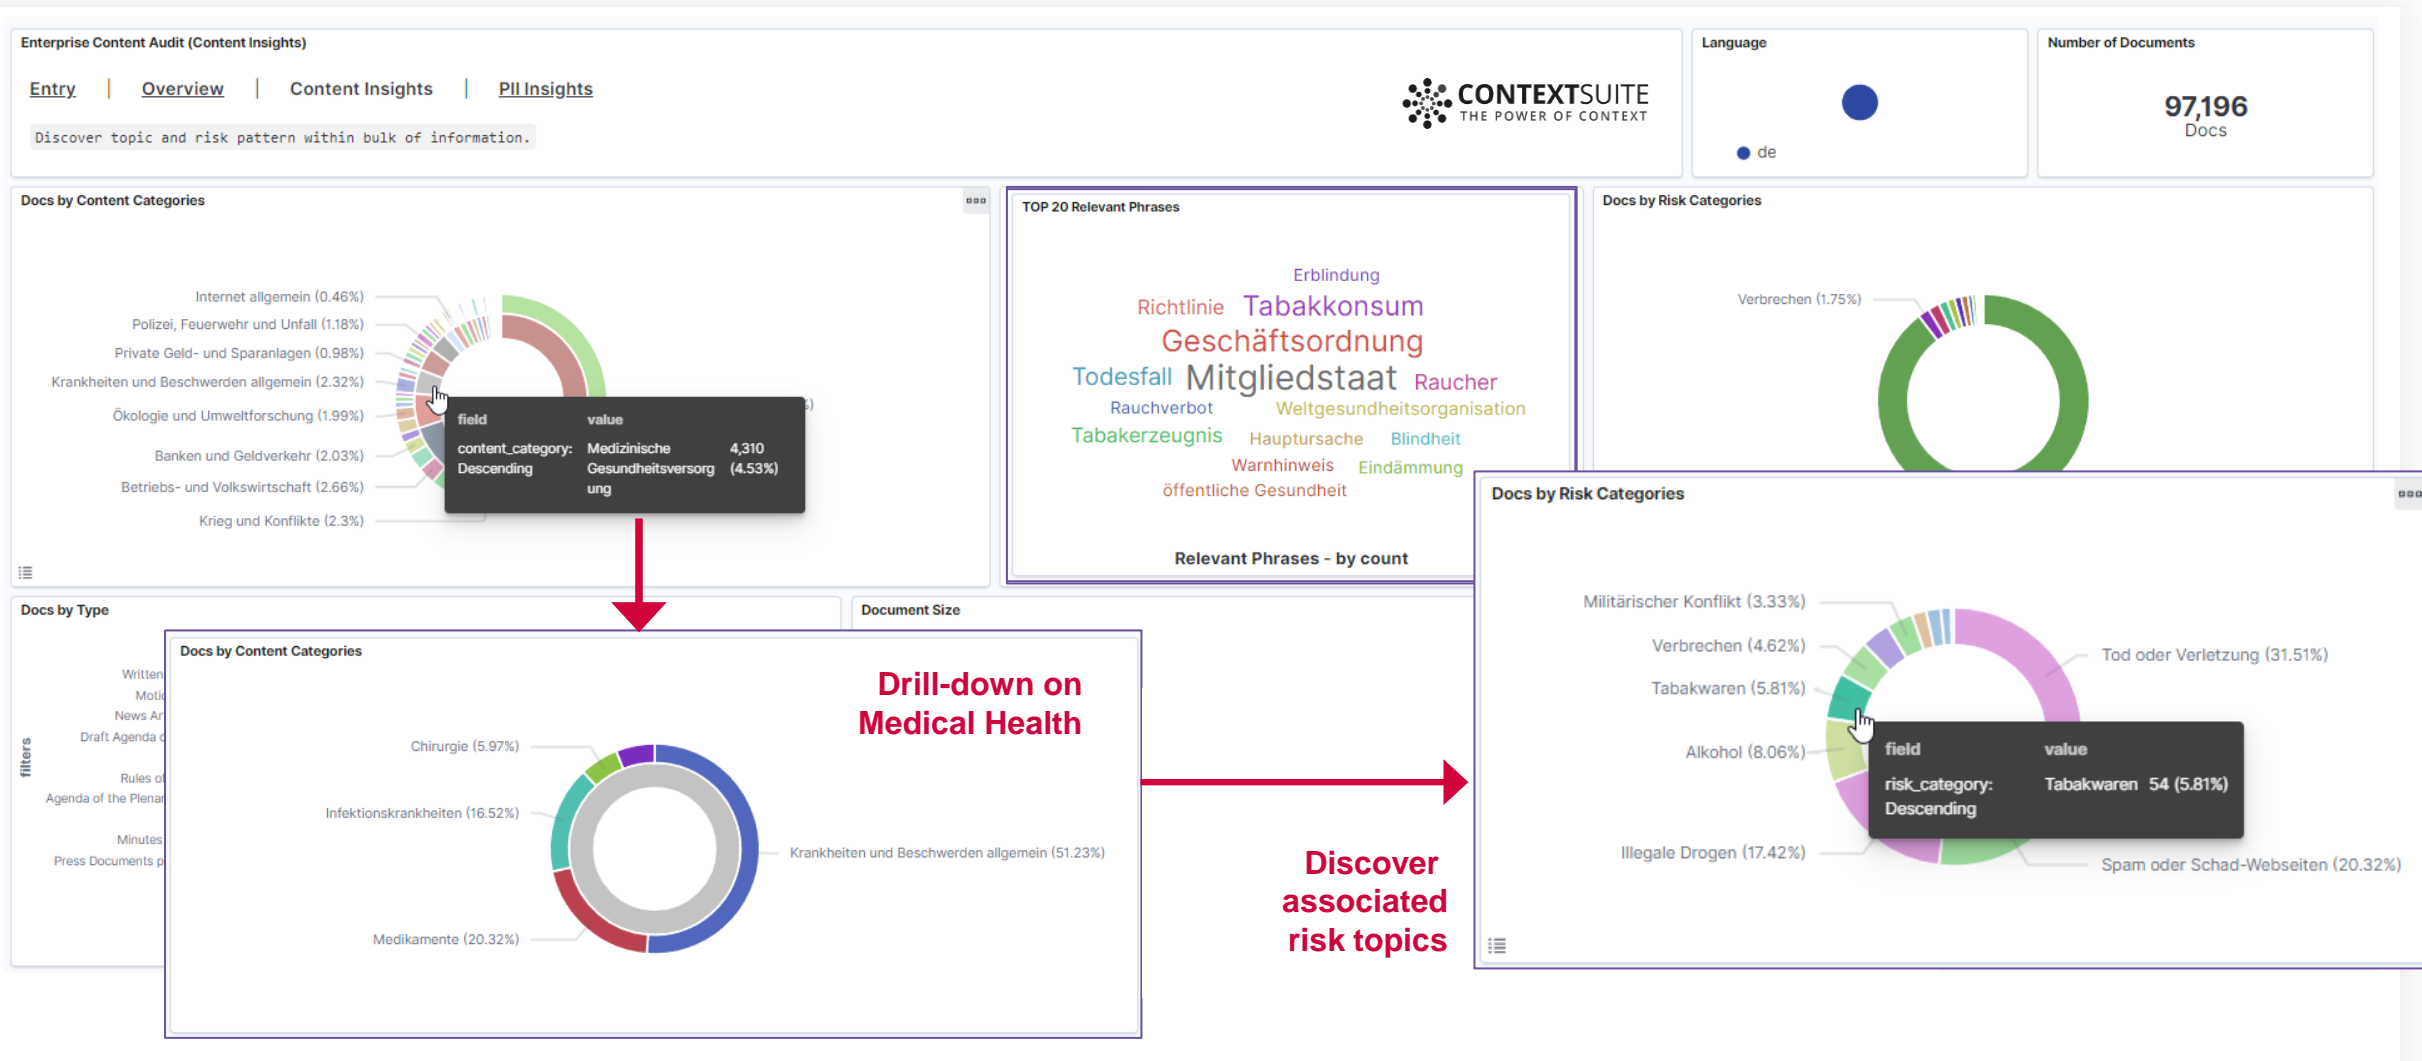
Enterprise Content Audit (Content Insights)

Entry | Overview | Content Insights | PII Insights

Discover topic and risk pattern within bulk of information.

CONTEXTSUITE
THE POWER OF CONTEXT

Language

de

Number of Documents

97,196
Docs

Docs by Content Categories

Internet allgemein (0.46%)
Polizei, Feuerwehr und Unfall (1.18%)
Private Geld- und Sparanlagen (0.98%)
Krankheiten und Beschwerden allgemein (2.32%)
Ökologie und Umweltforschung (1.99%)
Banken und Geldverkehr (2.03%)
Betriebs- und Volkswirtschaft (2.66%)
Krieg und Konflikte (2.3%)

| field | value | |
|---|---|---|
| content_category: Descending | Medizinische Gesundheitsversorgung | 4,310 (4.53%) |

TOP 20 Relevant Phrases

Erblindung
Richtlinie
Tabakkonsum
Geschäftsordnung
Todesfall
Mitgliedstaat
Raucher
Rauchverbot
Weltgesundheitsorganisation
Tabakerzeugnis
Hauptursache
Blindheit
Warnhinweis
Eindämmung
öffentliche Gesundheit

Relevant Phrases - by count

Docs by Risk Categories

Verbrechen (1.75%)

Docs by Type

Written
Moti
News Ar
Draft Agenda c
Rules of
Agenda of the Plenar
Minutes
Press Documents p

filters

Document Size

Docs by Content Categories

Drill-down on Medical Health

Chirurgie (5.97%)
Infektionskrankheiten (16.52%)
Krankheiten und Beschwerden allgemein (51.23%)
Medikamente (20.32%)

Discover associated risk topics

Docs by Risk Categories

Militärischer Konflikt (3.33%)
Verbrechen (4.62%)
Tabakwaren (5.81%)
Alkohol (8.06%)
Illegale Drogen (17.42%)
Tod oder Verletzung (31.51%)
Spam oder Schad-Webseiten (20.32%)

| field | value |
|---|---|
| risk_category: Descending | Tabakwaren 54 (5.81%) |